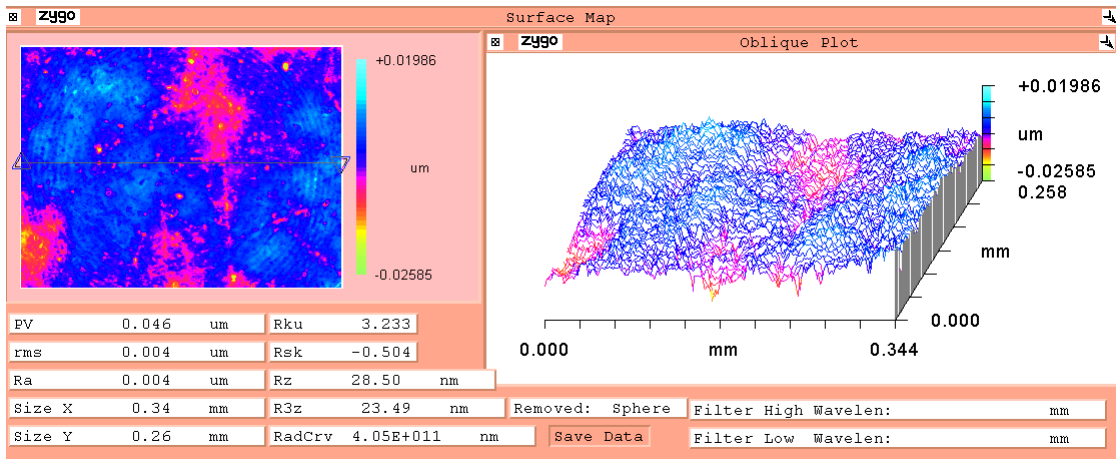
zygo

Surface Map

+0.01986

um

-0.02585

zygo

Oblique Plot

+0.01986

um

-0.02585

0.258

mm

0.000

0.000

mm

0.344

| PV | 0.046 | um |
|---|---|---|
| rms | 0.004 | um |
| Ra | 0.004 | um |
| Size X | 0.34 | mm |
| Size Y | 0.26 | mm |

| Rku | 3.233 | |
|---|---|---|
| Rsk | -0.504 | |
| Rz | 28.50 | nm |
| R3z | 23.49 | nm |
| RadCrv | 4.05E+011 | nm |

Removed: Sphere

Save Data

Filter High Wavelen: mm

Filter Low Wavelen: mm